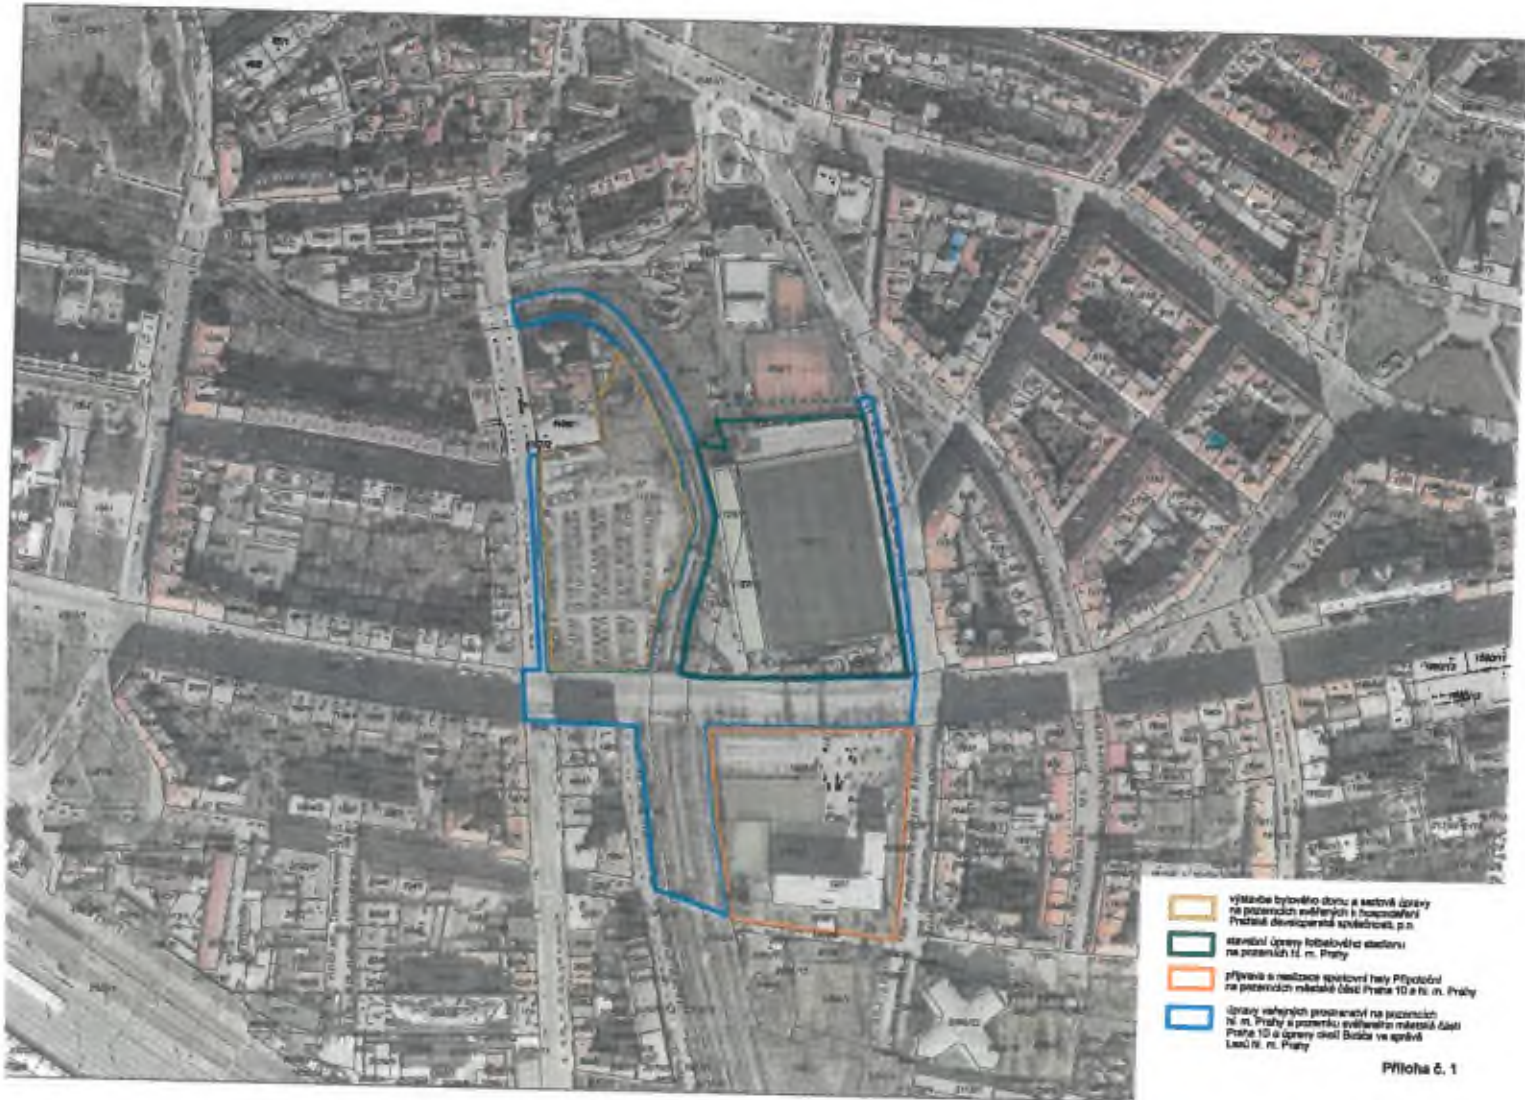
výstavba bytového domu a sadové úpravy na pozemcích svěřených k hospodaření Pražské developerské společnosti, p.o.

stavební úpravy fotbalového stadionu na pozemcích hl. m. Prahy

příprava a realizace sportovní haly Přípotoční na pozemcích městské části Praha 10 a hl. m. Prahy

úpravy veřejných prostranství na pozemcích hl. m. Prahy a pozemku svěřeném městské části Praha 10 a úpravy ulice Bulharská ve správě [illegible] hl. m. Prahy

Příloha č. 1